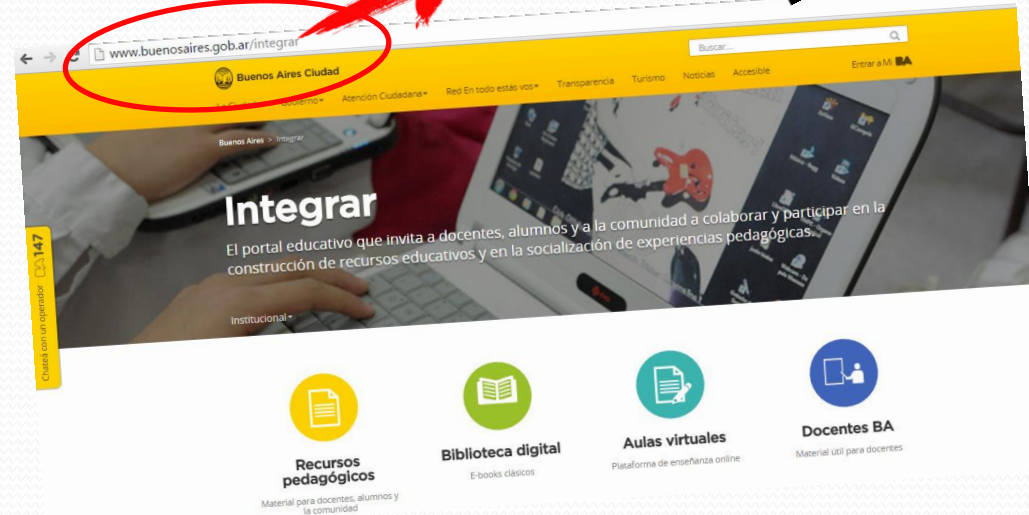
www.buenosaires.gob.ar/integrar

Buscar...

Buenos Aires Ciudad

Entrar a Mi BA

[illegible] Gobierno · Atención Ciudadana · Red En todo estás vos · Transparencia · Turismo · Noticias · Accesible

Buenos Aires > Integrar

Integrar

El portal educativo que invita a docentes, alumnos y a la comunidad a colaborar y participar en la construcción de recursos educativos y en la socialización de experiencias pedagógicas.

Institucional

Chateá con un operador 147

Recursos pedagógicos
Material para docentes, alumnos y la comunidad

Biblioteca digital
E-books clásicos

Aulas virtuales
Plataforma de enseñanza online

Docentes BA
Material útil para docentes